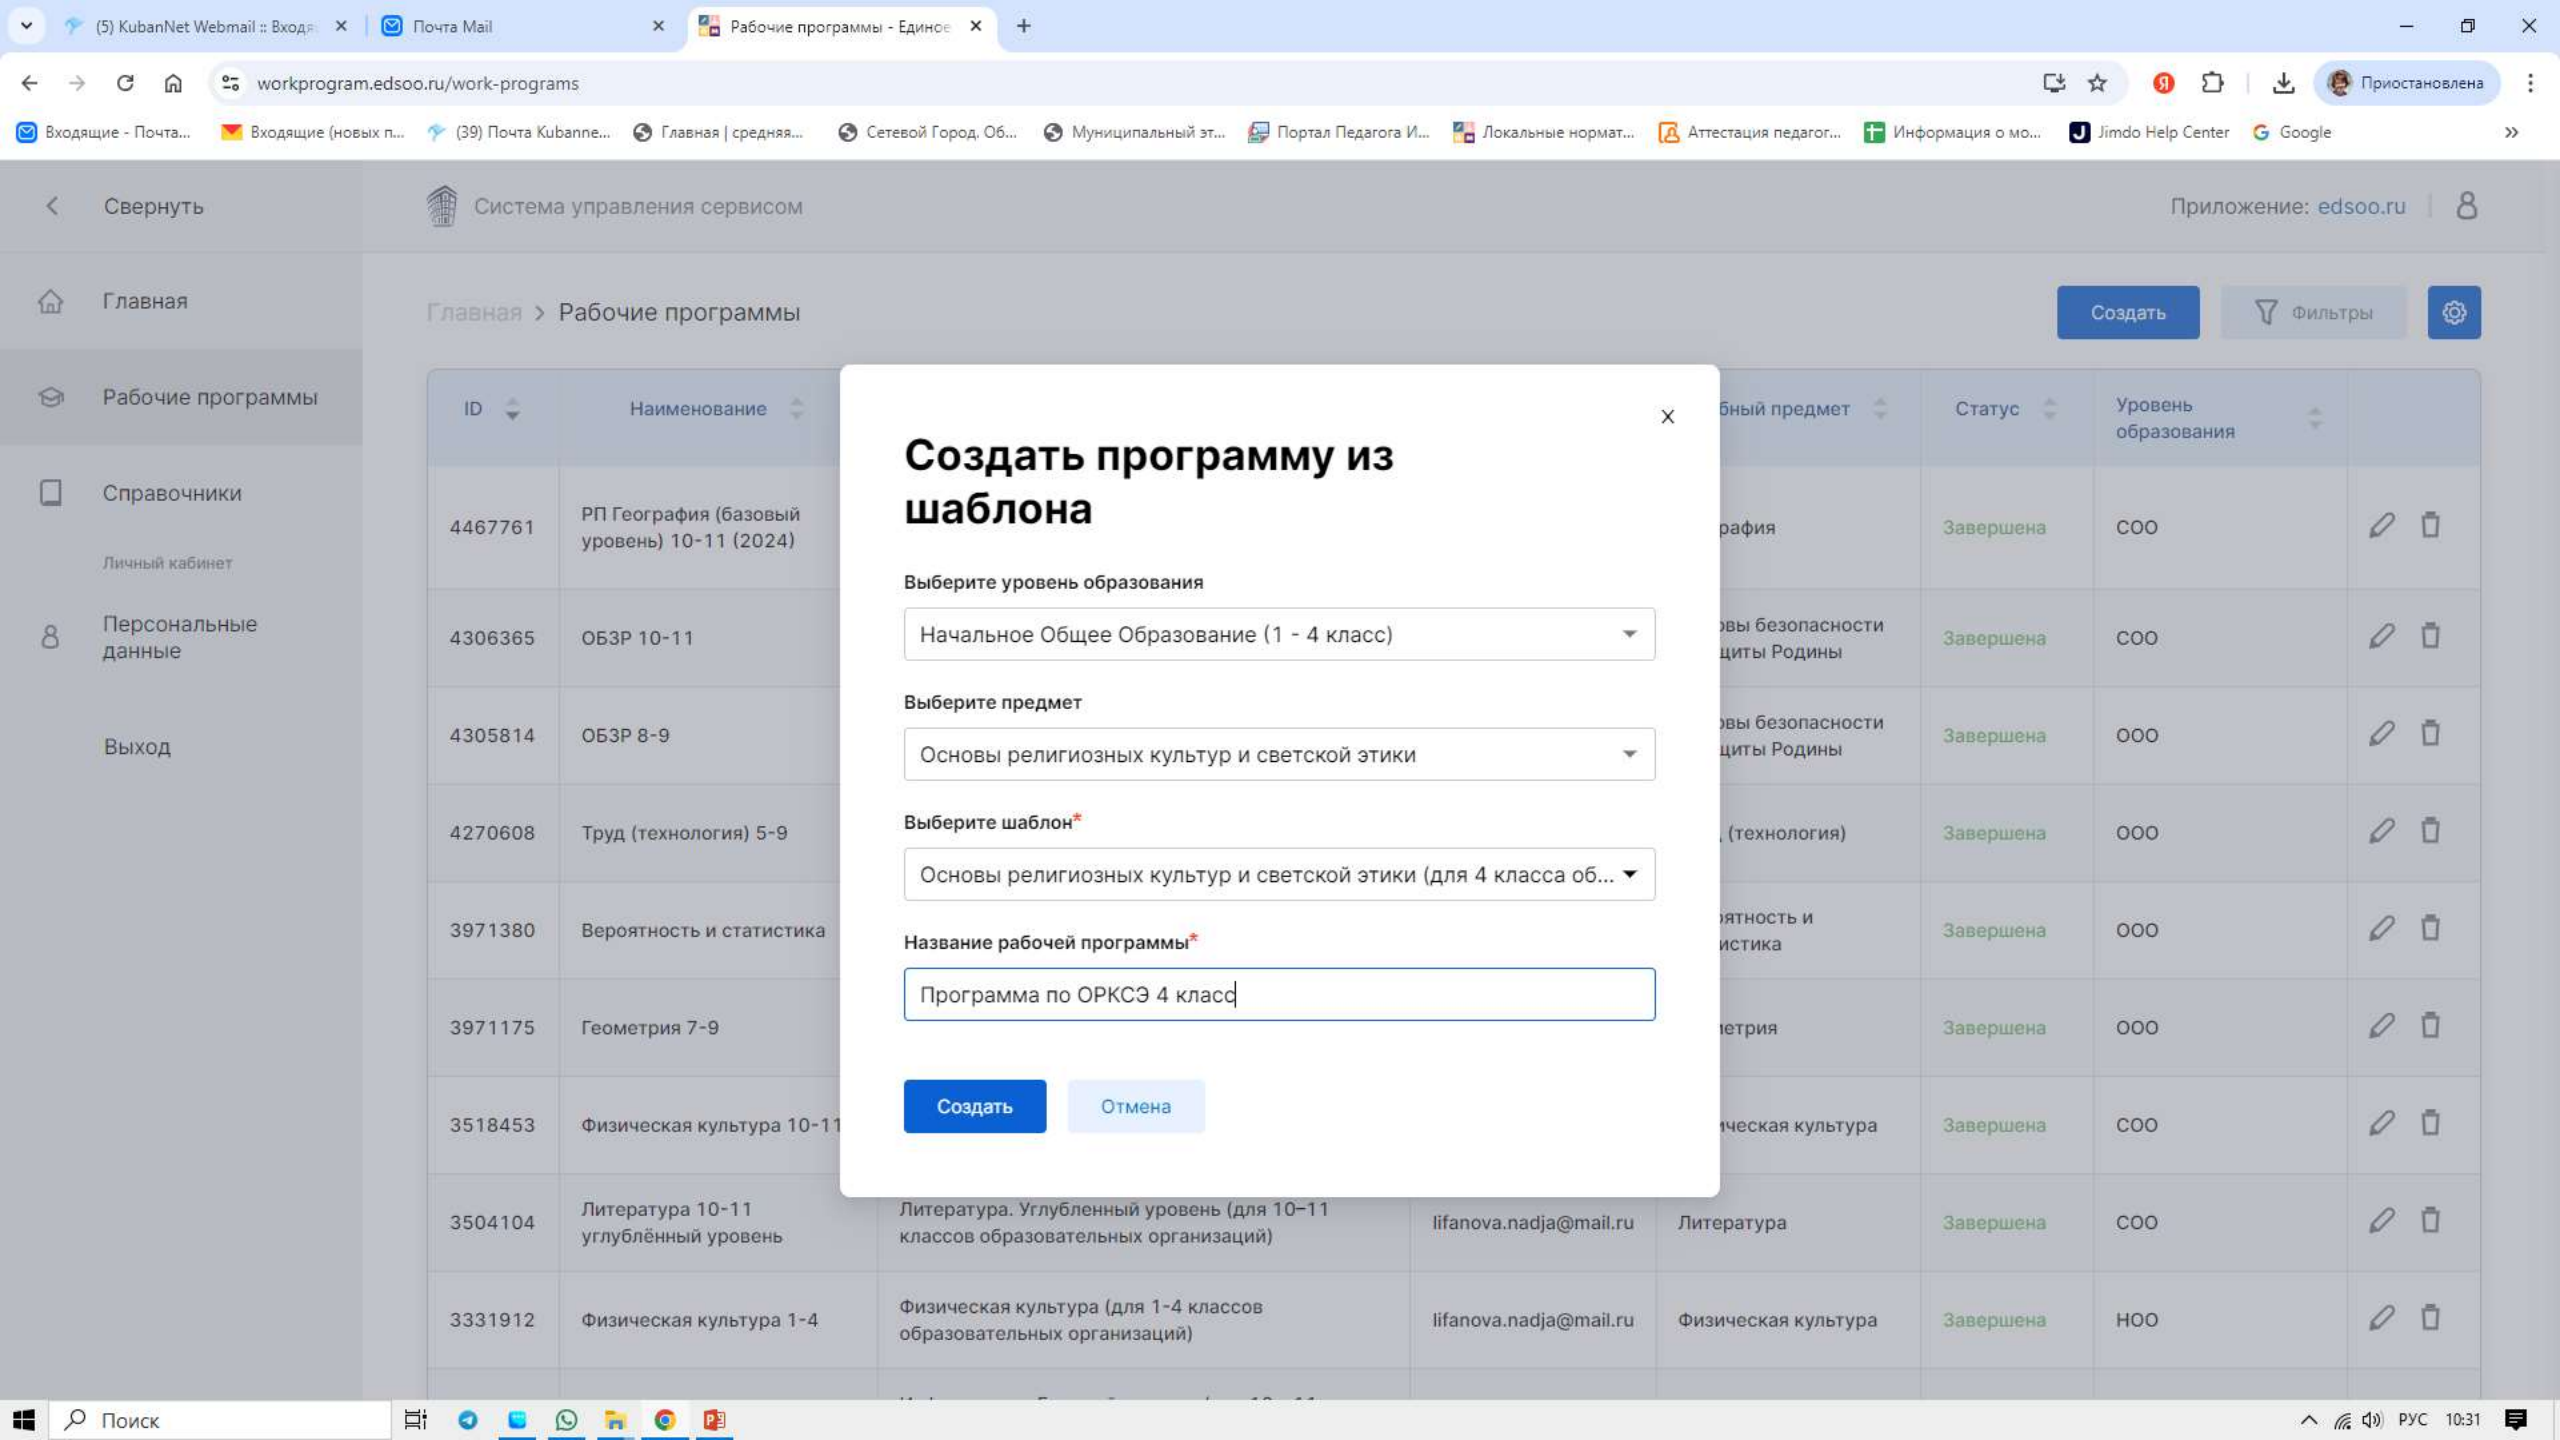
(5) KubanNet Webmail :: Входя
Почта Mail
Рабочие программы - Единое
workprogram.edsoo.ru/work-programs
Приостановлена
Входящие - Почта... Входящие (новых п... (39) Почта Kubanne... Главная | средняя... Сетевой Город. Об... Муниципальный эт... Портал Педагога И... Локальные нормат... Аттестация педагог... Информация о мо... Jimdo Help Center Google

Свернуть
Система управления сервисом
Приложение: edsoo.ru

Главная
Рабочие программы
Справочники
Личный кабинет
Персональные данные
Выход

Главная > Рабочие программы
Создать
Фильтры

| ID | Наименование | | | бный предмет | Статус | Уровень образования |
|---|---|---|---|---|---|---|
| 4467761 | РП География (базовый уровень) 10-11 (2024) | | | рафия | Завершена | СОО |
| 4306365 | ОБЗР 10-11 | | | вы безопасности щиты Родины | Завершена | СОО |
| 4305814 | ОБЗР 8-9 | | | вы безопасности щиты Родины | Завершена | ООО |
| 4270608 | Труд (технология) 5-9 | | | (технология) | Завершена | ООО |
| 3971380 | Вероятность и статистика | | | ятность и истика | Завершена | ООО |
| 3971175 | Геометрия 7-9 | | | етрия | Завершена | ООО |
| 3518453 | Физическая культура 10-11 | | | ическая культура | Завершена | СОО |
| 3504104 | Литература 10-11 углублённый уровень | Литература. Углубленный уровень (для 10–11 классов образовательных организаций) | lifanova.nadja@mail.ru | Литература | Завершена | СОО |
| 3331912 | Физическая культура 1-4 | Физическая культура (для 1-4 классов образовательных организаций) | lifanova.nadja@mail.ru | Физическая культура | Завершена | НОО |

Создать программу из шаблона
Выберите уровень образования
Начальное Общее Образование (1 - 4 класс)
Выберите предмет
Основы религиозных культур и светской этики
Выберите шаблон*
Основы религиозных культур и светской этики (для 4 класса об...
Название рабочей программы*
Программа по ОРКСЭ 4 класс
Создать
Отмена

Поиск
РУС 10:31